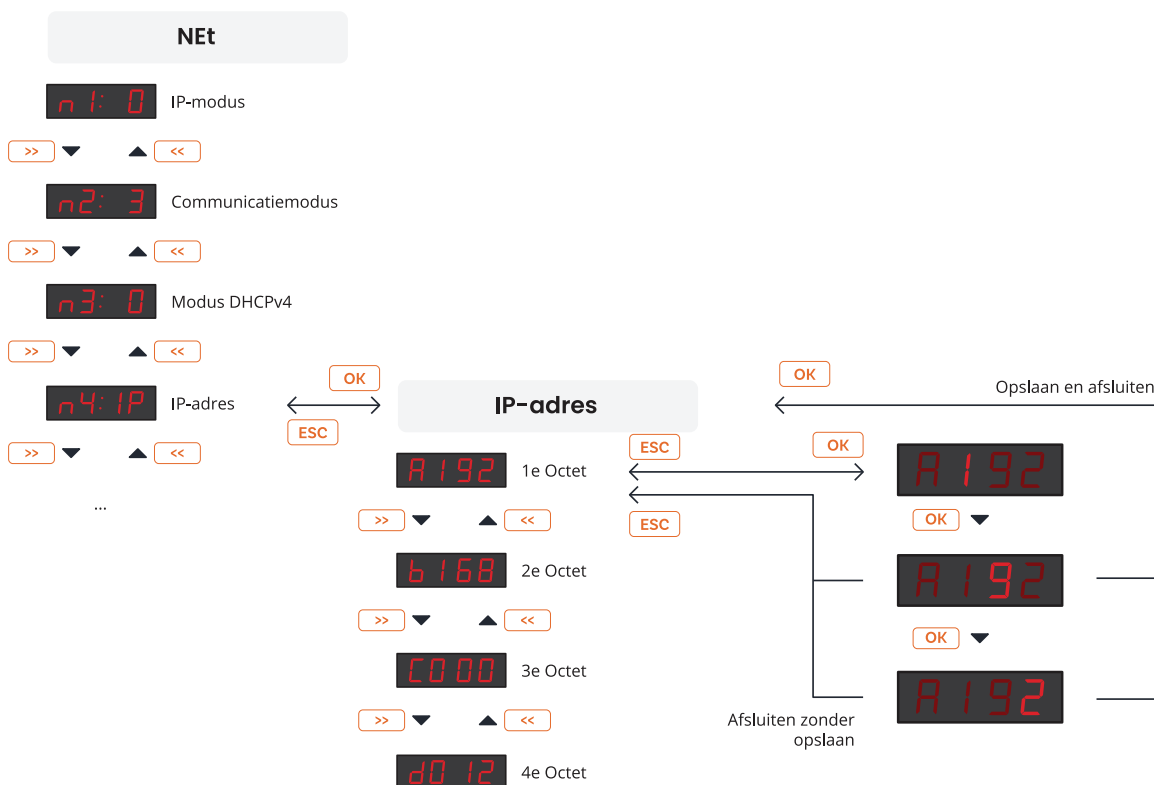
NEt

n1: 0 IP-modus

>> <<

n2: 3 Communicatiemodus

>> <<

n3: 0 Modus DHCPv4

>> <<

n4: IP IP-adres

>> <<

...

OK

ESC

IP-adres

A 192 1e Octet

>> <<

b 168 2e Octet

>> <<

C 000 3e Octet

>> <<

d 012 4e Octet

ESC

ESC

OK

Opslaan en afsluiten

OK

A 192

OK

A 192

OK

A 192

Afsluiten zonder opslaan